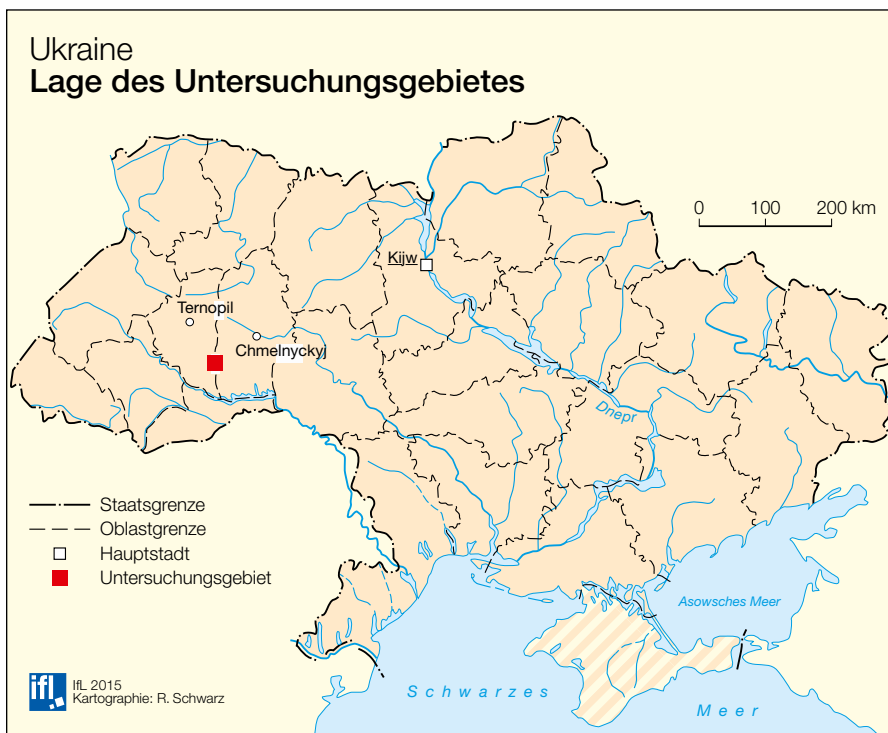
Ukraine
**Lage des Untersuchungsgebietes**

0 100 200 km

Kijw

Ternopil

Chmelnyckyj

Dnepr

Asowsches Meer

Schwarzes Meer

Staatsgrenze
Oblastgrenze
Hauptstadt
Untersuchungsgebiet

ifl

IfL 2015
Kartographie: R. Schwarz